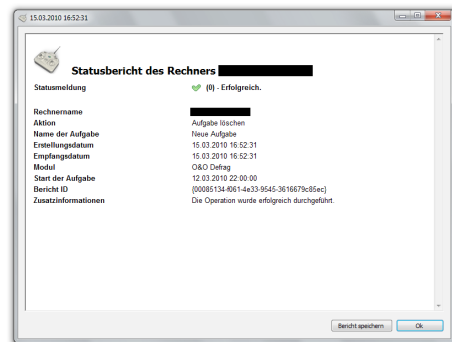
15.03.2010 16:52:31

Statusbericht des Rechners

| | |
|---|---|
| Statusmeldung | (0) - Erfolgreich. |
| Rechnername | |
| Aktion | Aufgabe löschen |
| Name der Aufgabe | Neue Aufgabe |
| Erstellungsdatum | 15.03.2010 16:52:31 |
| Empfangsdatum | 15.03.2010 16:52:31 |
| Modul | O&O Defrag |
| Start der Aufgabe | 12.03.2010 22:00:00 |
| Bericht ID | {00085134-f061-4e33-9545-3616679c85ec} |
| Zusatzinformationen | Die Operation wurde erfolgreich durchgeführt. |

Bericht speichern
Ok